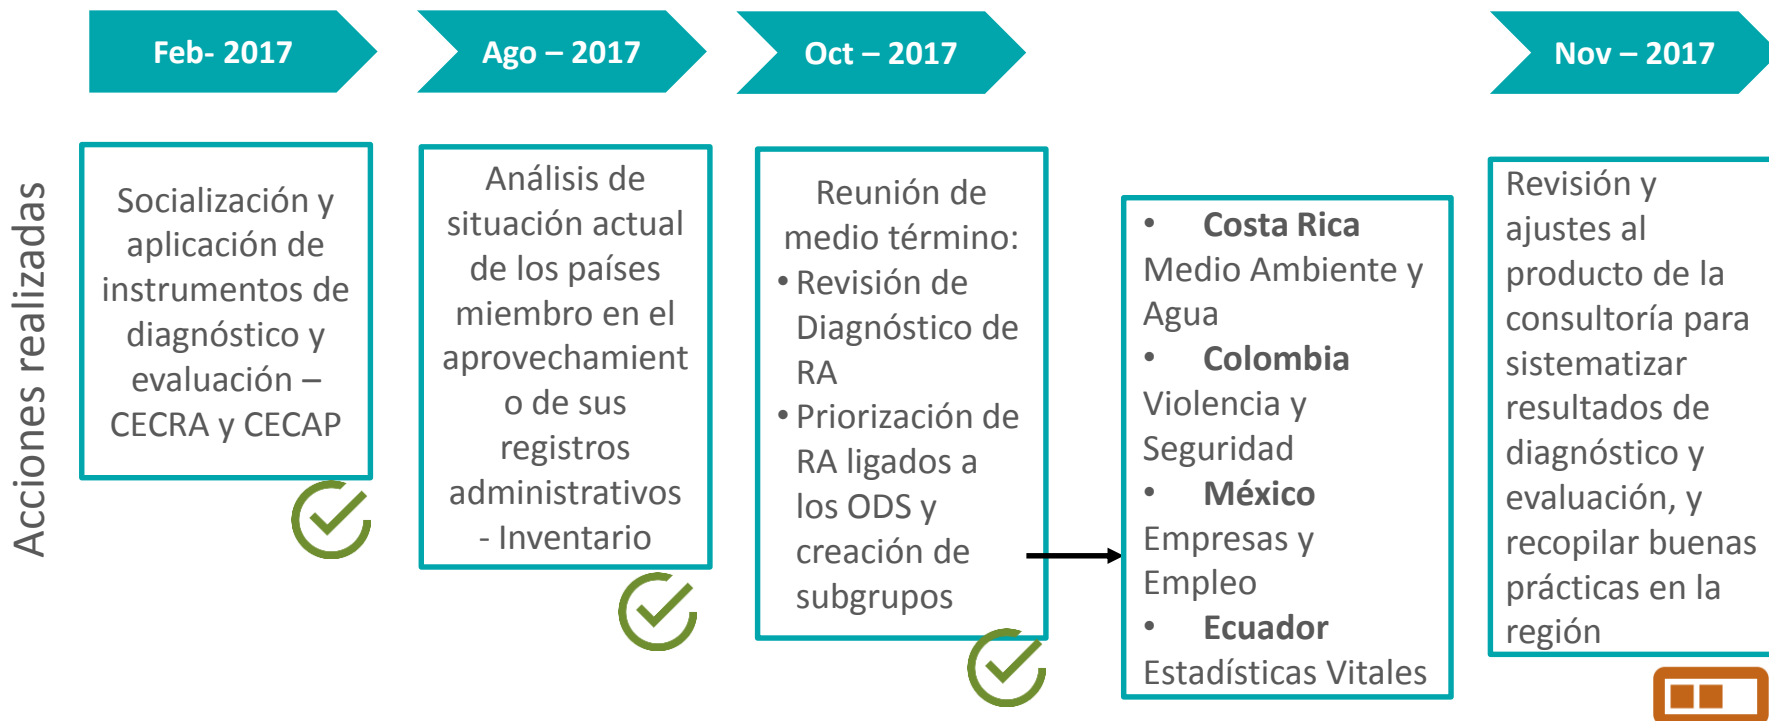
Acciones realizadas

Feb- 2017

Socialización y aplicación de instrumentos de diagnóstico y evaluación – CECRA y CECAP

Ago – 2017

Análisis de situación actual de los países miembro en el aprovechamient o de sus registros administrativos - Inventario

Oct – 2017

Reunión de medio término:
• Revisión de Diagnóstico de RA
• Priorización de RA ligados a los ODS y creación de subgrupos

• **Costa Rica** Medio Ambiente y Agua
• **Colombia** Violencia y Seguridad
• **México** Empresas y Empleo
• **Ecuador** Estadísticas Vitales

Nov – 2017

Revisión y ajustes al producto de la consultoría para sistematizar resultados de diagnóstico y evaluación, y recopilar buenas prácticas en la región